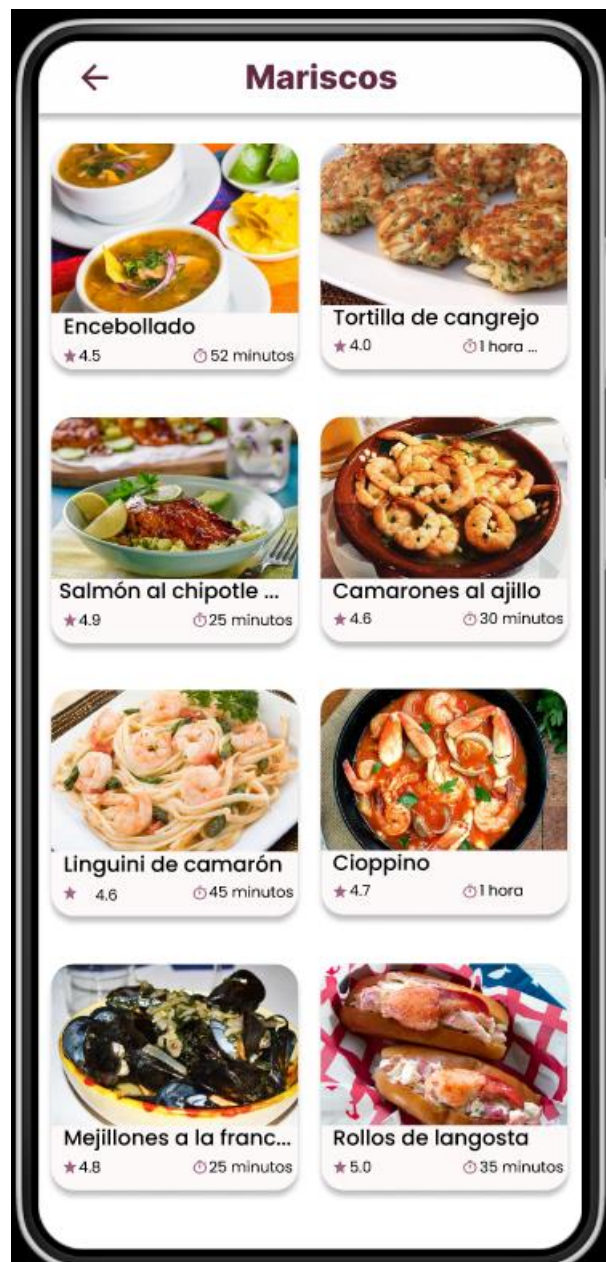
←

Mariscos

Encebollado
★4.5 ⏱52 minutos

Tortilla de cangrejo
★4.0 ⏱1 hora ...

Salmón al chipotle ...
★4.9 ⏱25 minutos

Camarones al ajillo
★4.6 ⏱30 minutos

Linguini de camarón
★ 4.6 ⏱45 minutos

Cioppino
★4.7 ⏱1 hora

Mejillones a la franc...
★4.8 ⏱25 minutos

Rollos de langosta
★5.0 ⏱35 minutos